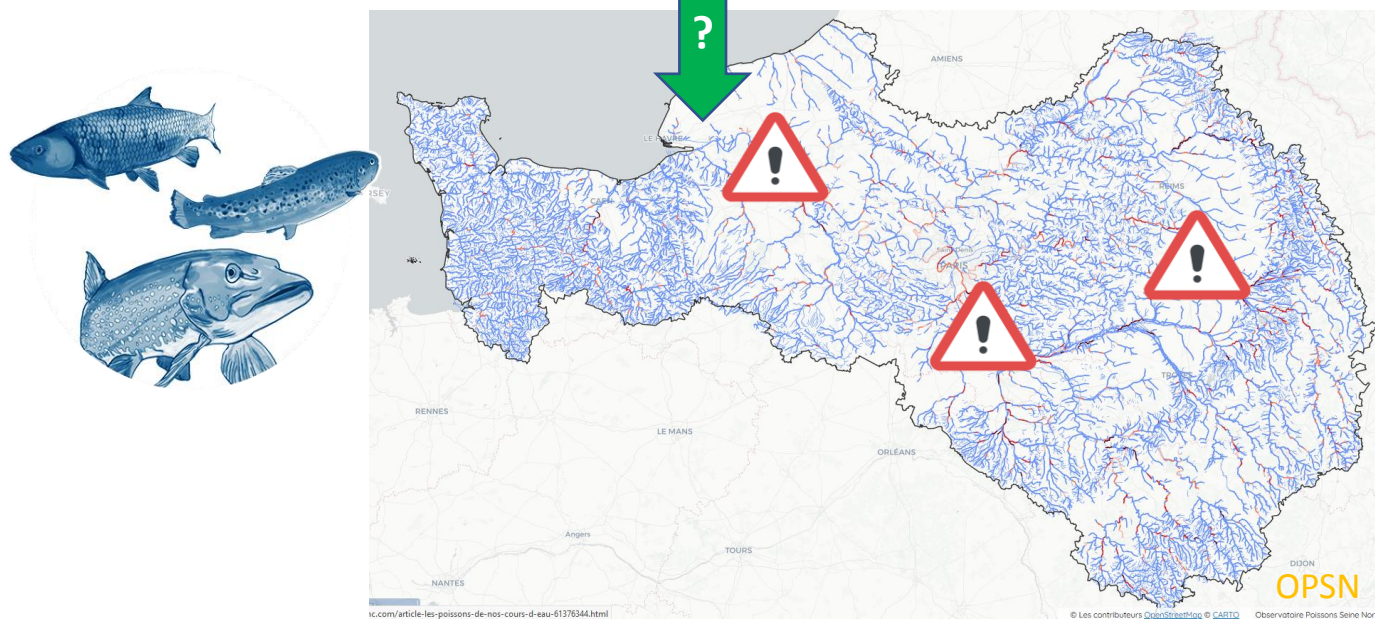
?

AMIENS

LE HAVRE

CAEN

RSEY

REIMS

PARIS

RENNES

LE MANS

ORLÉANS

TRO

Angers

TOURS

NANTES

DIJON

OPSN

nc.com/article-les-poissons-de-nos-cours-d-eau-61376344.html

© Les contributeurs OpenStreetMap © CARTO Observatoire Poissons Seine Nor